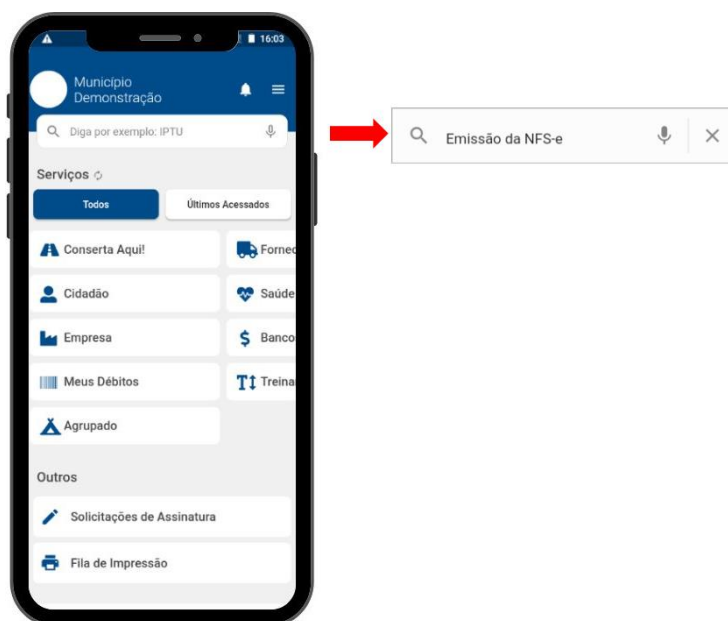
16:03

Município
Demonstração

Diga por exemplo: IPTU

Serviços

Todos

Últimos Acessados

Conserta Aqui!

Fornec

Cidadão

Saúde

Empresa

Banco

Meus Débitos

Treina

Agrupado

Outros

Solicitações de Assinatura

Fila de Impressão

Emissão da NFS-e